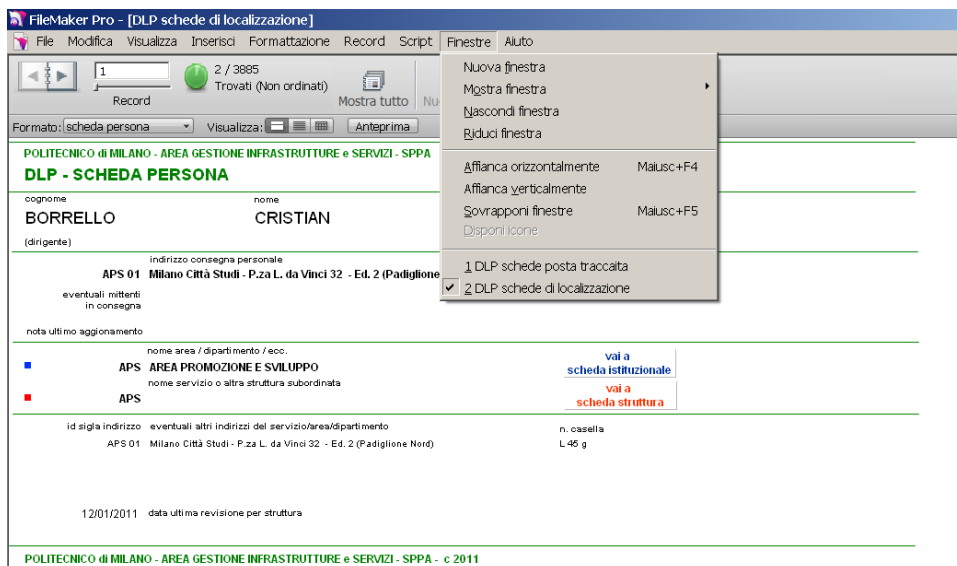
FileMaker Pro - [DLP schede di localizzazione]

File Modifica Visualizza Inserisci Formattazione Record Script Finestre Aiuto

1
Record
2 / 3885
Trovati (Non ordinati)
Mostra tutto
Nu

Formato: scheda persona
Visualizza:
Anteprima

Nuova finestra
Mostra finestra
Nascondi finestra
Riduci finestra
Affianca orizzontalmente Maiusc+F4
Affianca verticalmente
Sovrapponi finestre Maiusc+F5
Disponi icone
1 DLP schede posta traccaita
✓ 2 DLP schede di localizzazione

POLITECNICO di MILANO - AREA GESTIONE INFRASTRUTTURE e SERVIZI - SPPA

DLP - SCHEDA PERSONA

cognome
BORRELLO
nome
CRISTIAN
(dirigente)

indirizzo consegna personale
APS 01 Milano Città Studi - P.za L. da Vinci 32 - Ed. 2 (Padiglione
eventuali mittenti in consegna

nota ultimo aggiornamento

nome area / dipartimento / ecc.
APS AREA PROMOZIONE E SVILUPPO
vai a scheda istituzionale
nome servizio o altra struttura subordinata
APS
vai a scheda struttura

id sigla indirizzo eventuali altri indirizzi del servizio/area/dipartimento
n. casella
APS 01 Milano Città Studi - P.za L. da Vinci 32 - Ed. 2 (Padiglione Nord)
L 45 g

12/01/2011 data ultima revisione per struttura

POLITECNICO di MILANO - AREA GESTIONE INFRASTRUTTURE e SERVIZI - SPPA - c 2011